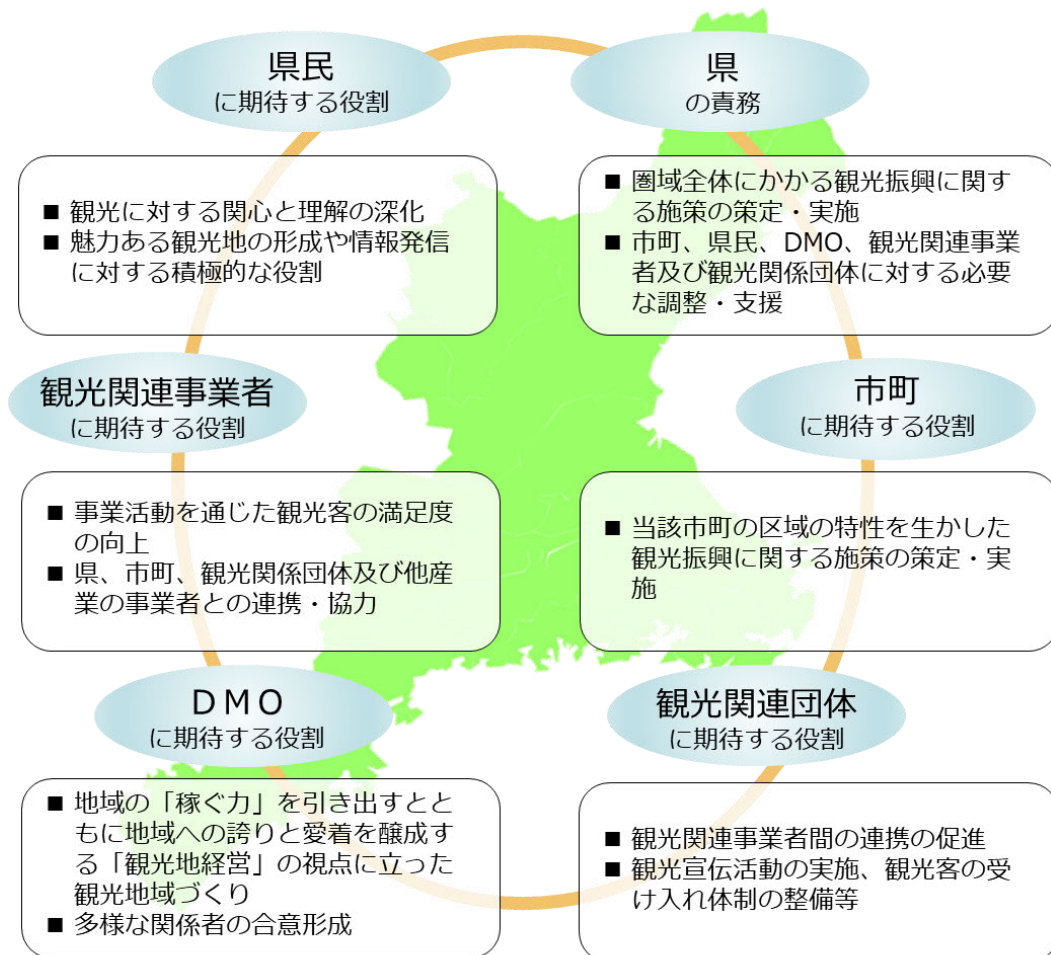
県民
に期待する役割

■ 観光に対する関心と理解の深化
■ 魅力ある観光地の形成や情報発信に対する積極的な役割

県
の責務

■ 圏域全体にかかる観光振興に関する施策の策定・実施
■ 市町、県民、DMO、観光関連事業者及び観光関係団体に対する必要な調整・支援

観光関連事業者
に期待する役割

■ 事業活動を通じた観光客の満足度の向上
■ 県、市町、観光関係団体及び他産業の事業者との連携・協力

市町
に期待する役割

■ 当該市町の区域の特性を生かした観光振興に関する施策の策定・実施

DMO
に期待する役割

■ 地域の「稼ぐ力」を引き出すとともに地域への誇りと愛着を醸成する「観光地経営」の視点に立った観光地域づくり
■ 多様な関係者の合意形成

観光関連団体
に期待する役割

■ 観光関連事業者間の連携の促進
■ 観光宣伝活動の実施、観光客の受け入れ体制の整備等